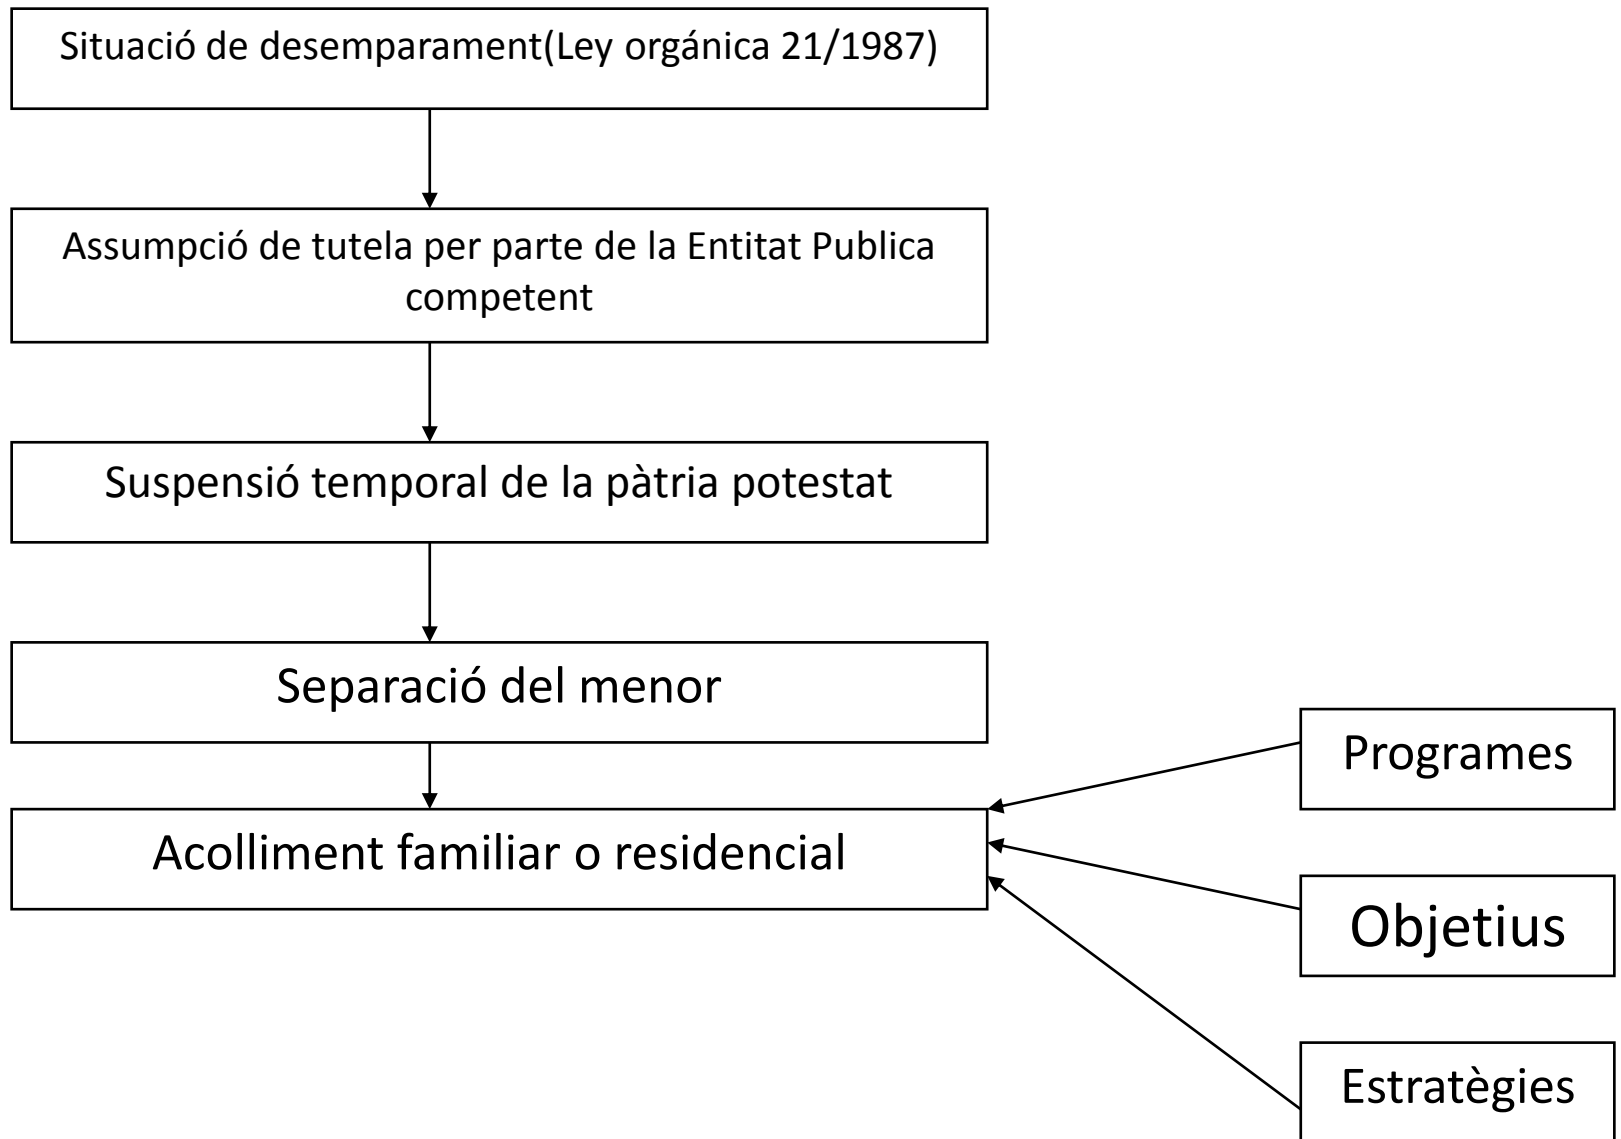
Situació de desemparament(Ley orgánica 21/1987)

Assumpció de tutela per parte de la Entitat Publica competent

Suspensió temporal de la pàtria potestat

Separació del menor

Acolliment familiar o residencial

Programes

Objetius

Estratègies